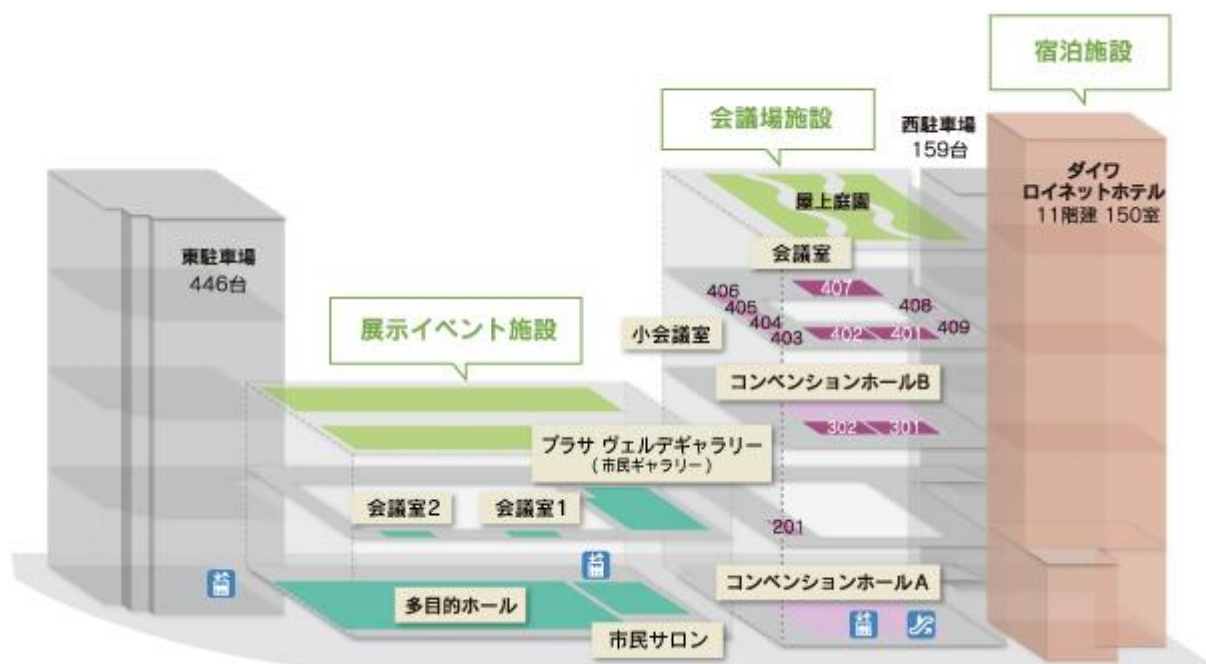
宿泊施設

会議場施設

西駐車場
159台

ダイワ
ロイネットホテル
11階建 150室

屋上庭園

会議室

東駐車場
446台

406
405
404
403
407
408
402
401
409

小会議室

展示イベント施設

コンベンションホールB

302
301

プラザ ヴェルデギャラリー
(市民ギャラリー)

会議室2

会議室1

201

コンベンションホールA

多目的ホール

市民サロン